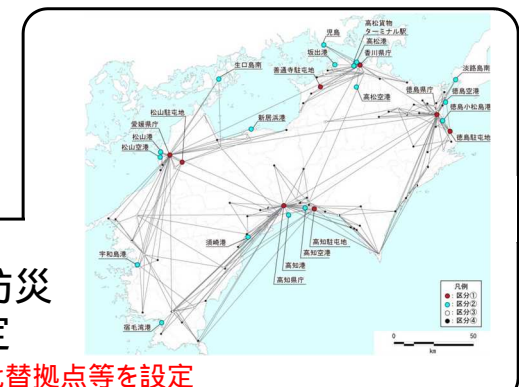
児島
高松貨物ターミナル駅
高松港
坂出港
香川県庁
生口島南
善通寺駐屯地
高松空港
淡路島南
徳島県庁
徳島空港
徳島小松島港
徳島駐屯地
松山駐屯地
新居浜港
愛媛県庁
松山港
松山空港
須崎港
高知駐屯地
高知空港
高知港
高知県庁
宇和島港
宿毛湾港
凡例
区分①
区分②
区分③
区分④
0
50
km
防災
定
代替拠点等を設定